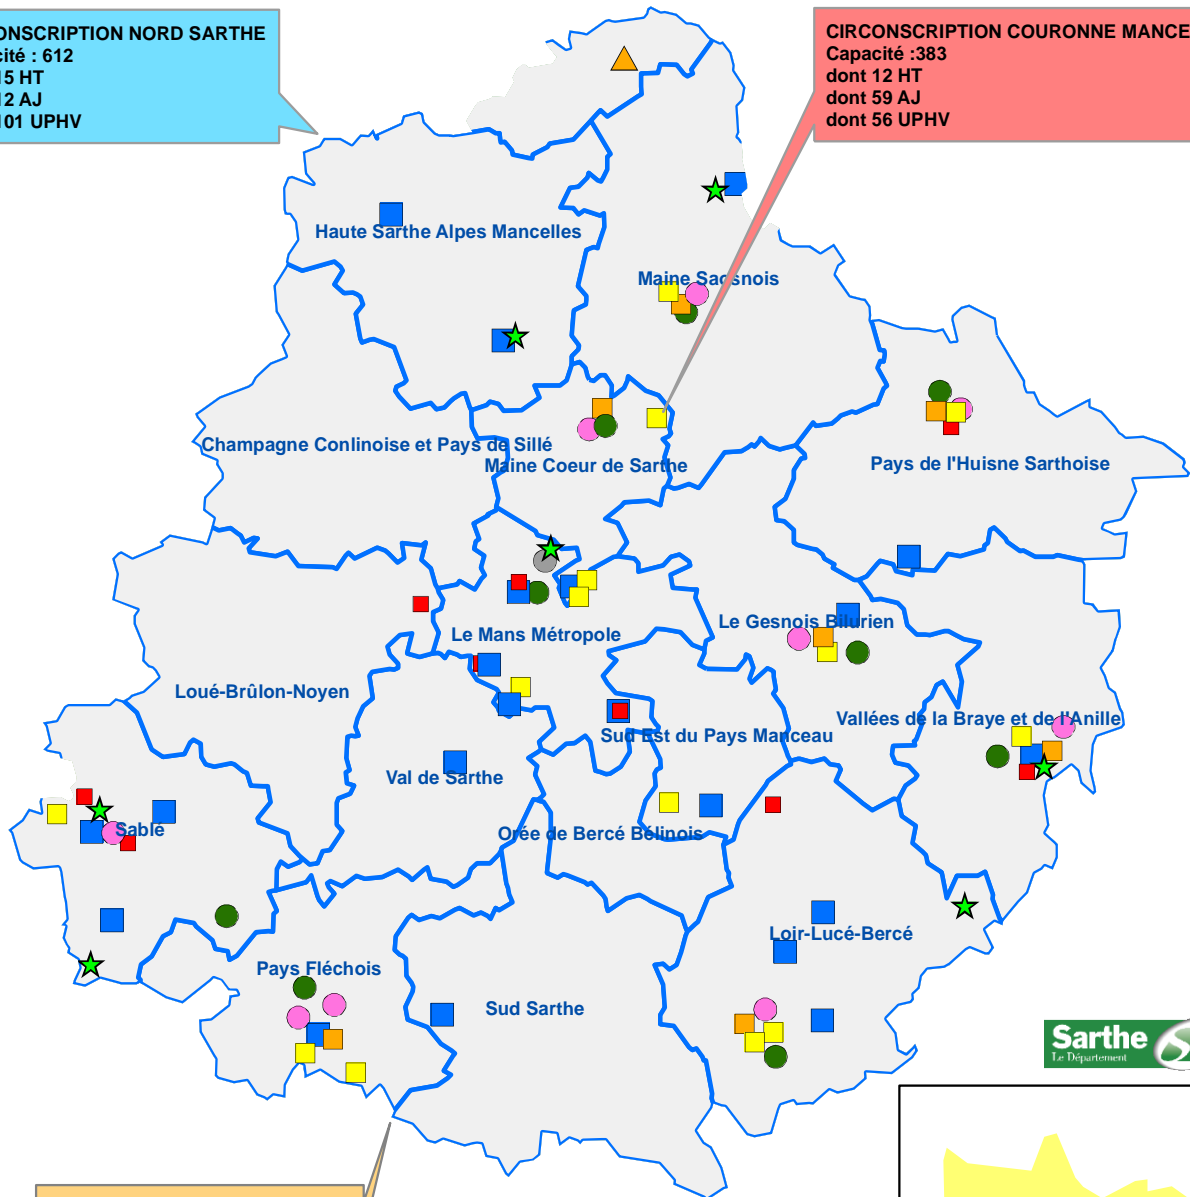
ONSCRIPTION NORD SARTHE
cité : 612
15 HT
12 AJ
101 UPHV

CIRCONSCRIPTION COURONNE MANCE
Capacité :383
dont 12 HT
dont 59 AJ
dont 56 UPHV

Haute Sarthe Alpes Mancelles

Maine Saosnois

Champagne Conlinoise et Pays de Sillé

Maine Coeur de Sarthe

Pays de l'Huisne Sarthoise

Le Mans Métropole

Le Gesnois Bilurien

Loué-Brûlon-Noyen

Vallées de la Braye et de l'Anille

Sud Est du Pays Manceau

Val de Sarthe

Sablé

Orée de Bercé Bélinois

Loir-Lucé-Bercé

Pays Fléchois

Sud Sarthe

Sarthe
Le Département